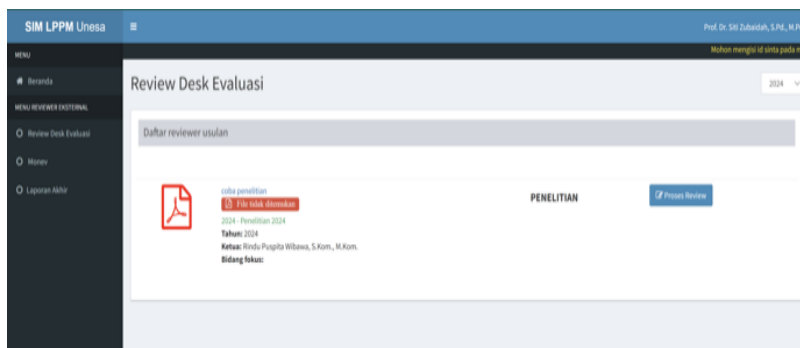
SIM LPPM Unesa
≡
Prof. Dr. Siti Zubaidah, S.Pd., M.P
Mohon mengisi id sinta pada m
MENU
Beranda
MENU REVIEWER EKSTERNAL
Review Desk Evaluasi
Monev
Laporan Akhir
Review Desk Evaluasi
2024
Daftar reviewer usulan
coba penelitian
File tidak ditemukan
2024 - Penelitian 2024
Tahun: 2024
Ketua: Rindu Puspita Wibawa, S.Kom., M.Kom.
Bidang fokus:
PENELITIAN
Proses Review